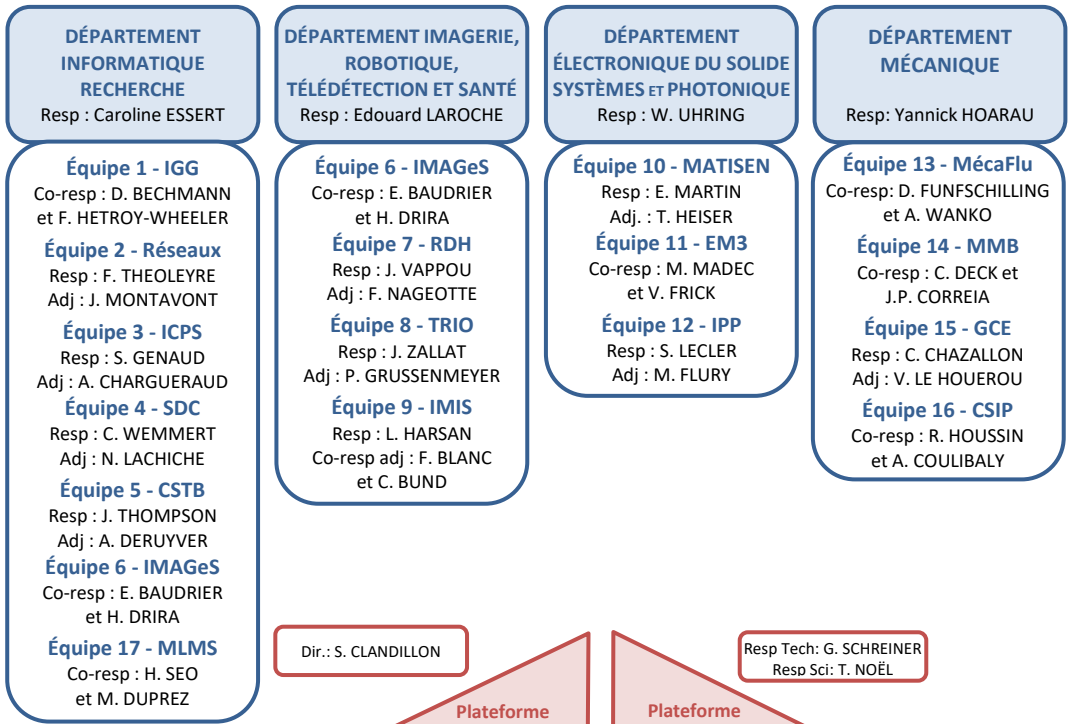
DÉPARTEMENT INFORMATIQUE RECHERCHE
Resp : Caroline ESSERT

Équipe 1 - IGG
Co-resp : D. BECHMANN et F. HETROY-WHEELER

Équipe 2 - Réseaux
Resp : F. THEOLEYRE
Adj : J. MONTAVONT

Équipe 3 - ICPS
Resp : S. GENAUD
Adj : A. CHARGUERAUD

Équipe 4 - SDC
Resp : C. WEMMERT
Adj : N. LACHICHE

Équipe 5 - CSTB
Resp : J. THOMPSON
Adj : A. DERUYVER

Équipe 6 - IMAGeS
Co-resp : E. BAUDRIER et H. DRIRA

Équipe 17 - MLMS
Co-resp : H. SEO et M. DUPREZ

DÉPARTEMENT IMAGERIE, ROBOTIQUE, TÉLÉDÉTECTION ET SANTÉ
Resp : Edouard LAROCHE

Équipe 6 - IMAGeS
Co-resp : E. BAUDRIER et H. DRIRA

Équipe 7 - RDH
Resp : J. VAPPOU
Adj : F. NAGEOTTE

Équipe 8 - TRIO
Resp : J. ZALLAT
Adj : P. GRUSSENMEYER

Équipe 9 - IMIS
Resp : L. HARSAN
Co-resp adj : F. BLANC et C. BUND

DÉPARTEMENT ÉLECTRONIQUE DU SOLIDE SYSTÈMES ET PHOTONIQUE
Resp : W. UHRING

Équipe 10 - MATISEN
Resp : E. MARTIN
Adj. : T. HEISER

Équipe 11 - EM3
Co-resp : M. MADEC et V. FRICK

Équipe 12 - IPP
Resp : S. LECLER
Adj : M. FLURY

DÉPARTEMENT MÉCANIQUE
Resp: Yannick HOARAU

Équipe 13 - MécaFlu
Co-resp: D. FUNFSCHILLING et A. WANKO

Équipe 14 - MMB
Co-resp : C. DECK et J.P. CORREIA

Équipe 15 - GCE
Resp : C. CHAZALLON
Adj : V. LE HOUEROU

Équipe 16 - CSIP
Co-resp : R. HOUSSIN et A. COULIBALY

Dir.: S. CLANDILLON

Resp Tech: G. SCHREINER
Resp Sci: T. NOËL

Plateforme

Plateforme